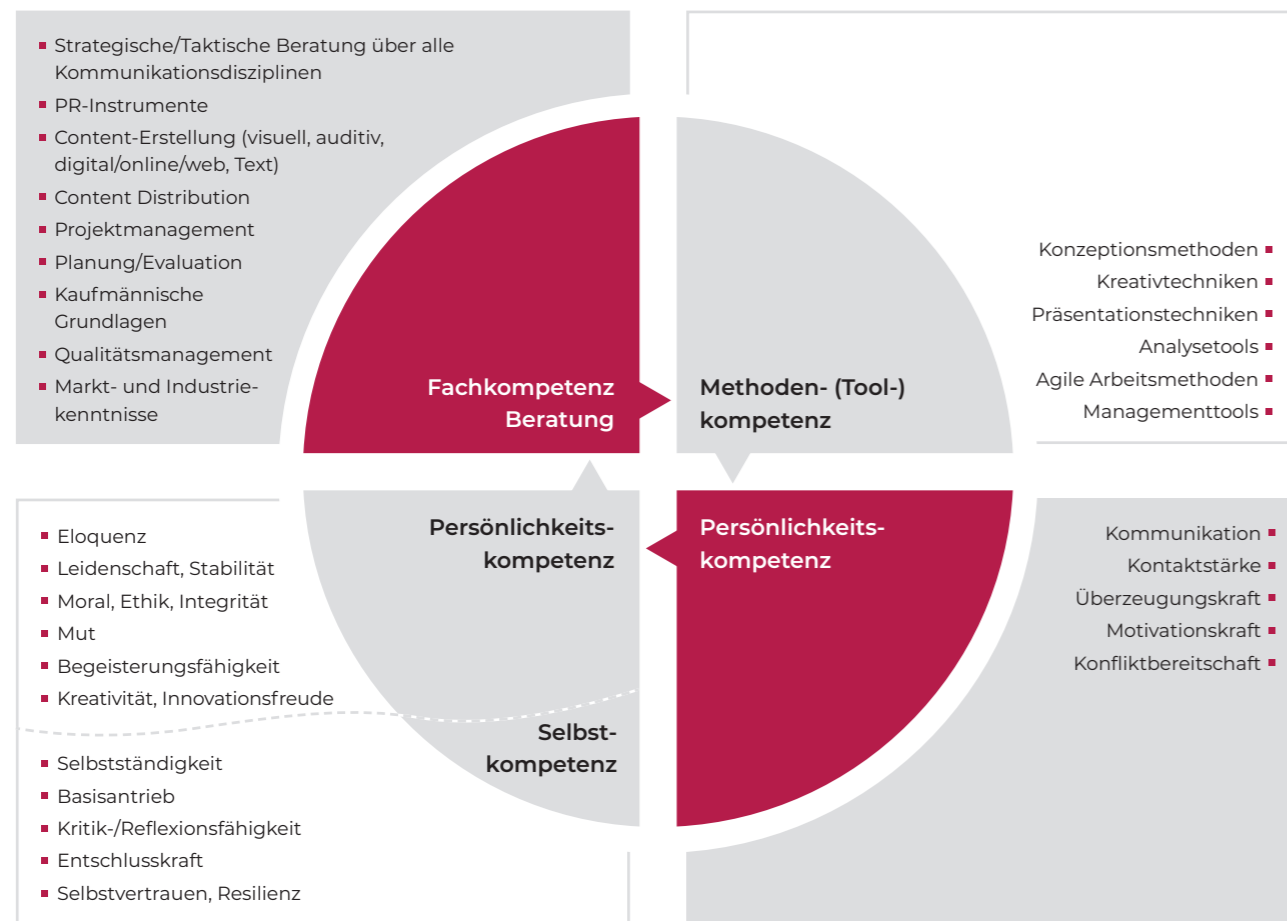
- Strategische/Taktische Beratung über alle Kommunikationsdisziplinen
- PR-Instrumente
- Content-Erstellung (visuell, auditiv, digital/online/web, Text)
- Content Distribution
- Projektmanagement
- Planung/Evaluation
- Kaufmännische Grundlagen
- Qualitätsmanagement
- Markt- und Industriekenntnisse

Fachkompetenz Beratung

Methoden- (Tool-) kompetenz

- Konzeptionsmethoden
- Kreativtechniken
- Präsentationstechniken
- Analysetools
- Agile Arbeitsmethoden
- Managementtools

- Eloquenz
- Leidenschaft, Stabilität
- Moral, Ethik, Integrität
- Mut
- Begeisterungsfähigkeit
- Kreativität, Innovationsfreude

Persönlichkeitskompetenz

Persönlichkeitskompetenz

- Kommunikation
- Kontaktstärke
- Überzeugungskraft
- Motivationskraft
- Konfliktbereitschaft

Selbstkompetenz

- Selbstständigkeit
- Basisantrieb
- Kritik-/Reflexionsfähigkeit
- Entschlusskraft
- Selbstvertrauen, Resilienz